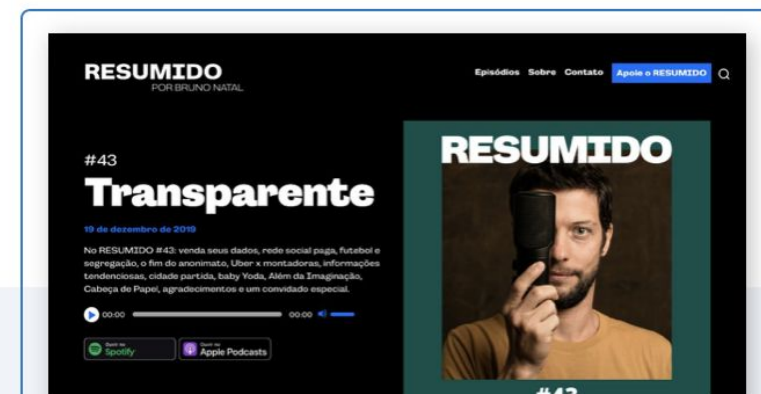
RESUMIDO
POR BRUNO NATAL

Episódios Sobre Contato Apoie o RESUMIDO

#43
Transparente

19 de dezembro de 2019

No RESUMIDO #43: venda seus dados, rede social paga, futebol e segregação, o fim do anonimato, Uber x montadoras, informações tendenciosas, cidade partida, baby Yoda, Além da Imaginação, Cabeça de Papel, agradecimentos e um convidado especial.

00:00 00:00

Ouvir no Spotify
Ouvir no Apple Podcasts

RESUMIDO

#43